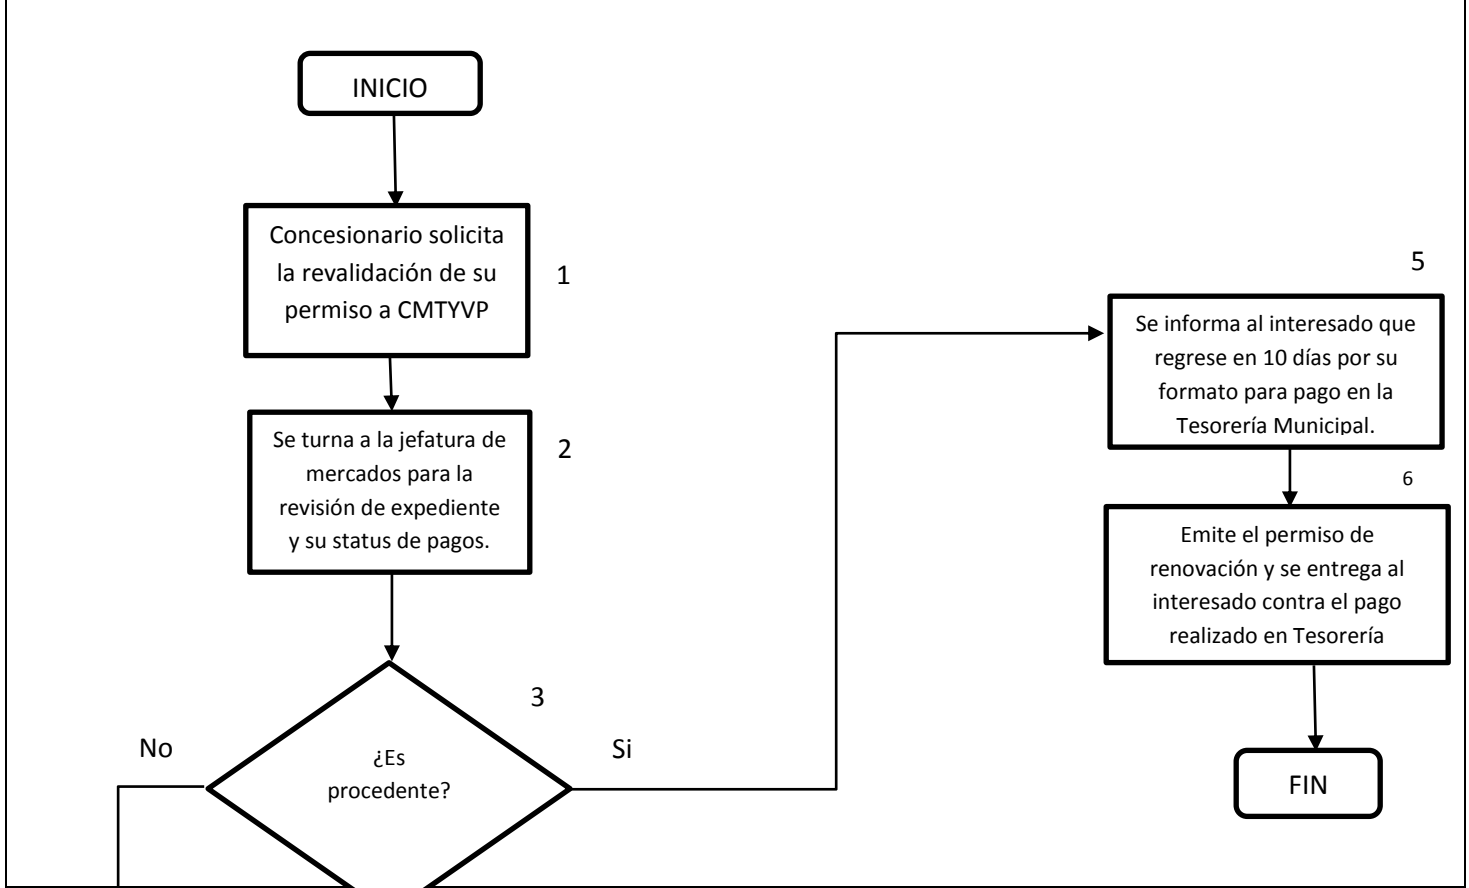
INICIO

Concesionario solicita la revalidación de su permiso a CMTYVP

1

Se turna a la jefatura de mercados para la revisión de expediente y su status de pagos.

2

3

No

¿Es procedente?

Si

5

Se informa al interesado que regrese en 10 días por su formato para pago en la Tesorería Municipal.

6

Emite el permiso de renovación y se entrega al interesado contra el pago realizado en Tesorería

FIN